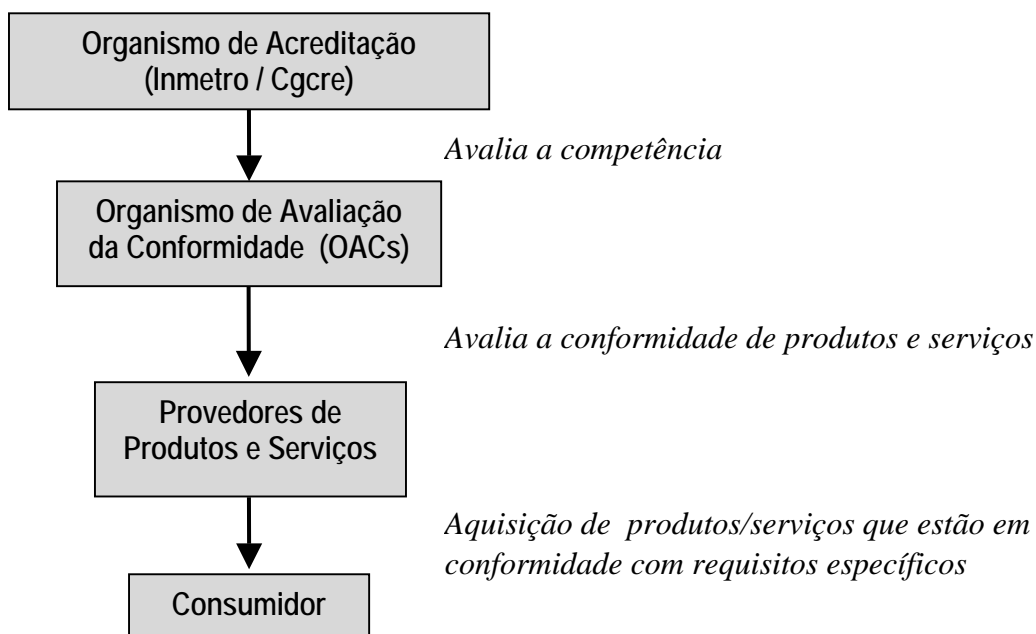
Organismo de Acreditação (Inmetro / Cgcre)

Avalia a competência

Organismo de Avaliação da Conformidade (OACs)

Avalia a conformidade de produtos e serviços

Provedores de Produtos e Serviços

Aquisição de produtos/serviços que estão em conformidade com requisitos específicos

Consumidor